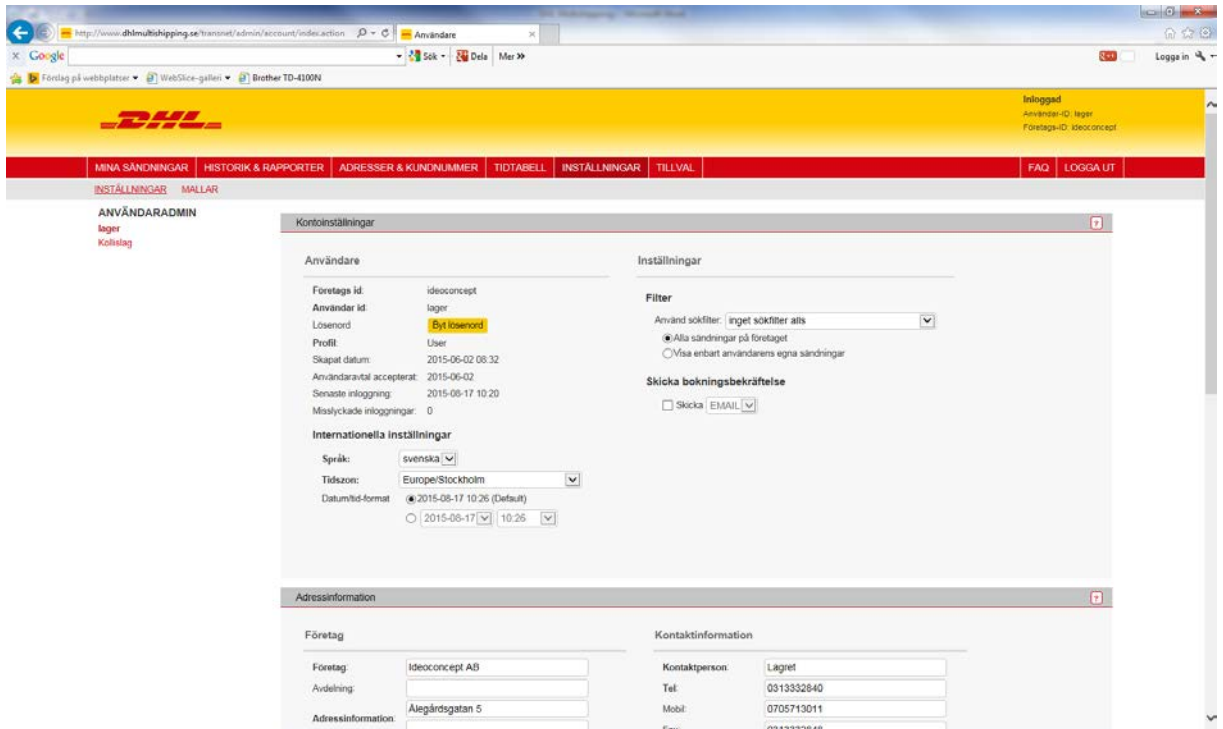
http://www.dhlmultishipping.se/transnet/admin/account/index.action
Användare

Google
Sök
Dela
Mer »
Logga in

Förslag på webbplatser
WebSlice-galleri
Brother TD-4100N

DHL

Inloggad
Användar-ID: lager
Företags-ID: ideoconcept

MINA SÄNDNINGAR
HISTORIK & RAPPORTER
ADRESSER & KUNDNUMMER
TIDTABELL
INSTÄLLNINGAR
TILLVAL
FAQ
LOGGA UT

INSTÄLLNINGAR
MALLAR

ANVÄNDARADMIN
lager
Kollislag

Kontoinställningar

Användare

| | |
|---|---|
| Företags id: | ideoconcept |
| Användar id: | lager |
| Lösenord | Byt lösenord |
| Profil: | User |
| Skapat datum: | 2015-06-02 08:32 |
| Användaravtal accepterat: | 2015-06-02 |
| Senaste inloggning: | 2015-08-17 10:20 |
| Misslyckade inloggningar: | 0 |

Internationella inställningar

Språk: svenska
Tidszon: Europe/Stockholm
Datum/tid-format
2015-08-17 10:26 (Default)
2015-08-17 10:26

Inställningar

Filter

Använd sökfilter: inget sökfilter alls
Alla sändningar på företaget
Visa enbart användarens egna sändningar

Skicka bokningsbekräftelse

Skicka EMAIL

Adressinformation

Företag

Företag: Ideoconcept AB
Avdelning:
Adressinformation: Ålegårdsgatan 5

Kontaktinformation

Kontaktperson: Lagret
Tel: 0313332840
Mobil: 0705713011
Fax: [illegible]